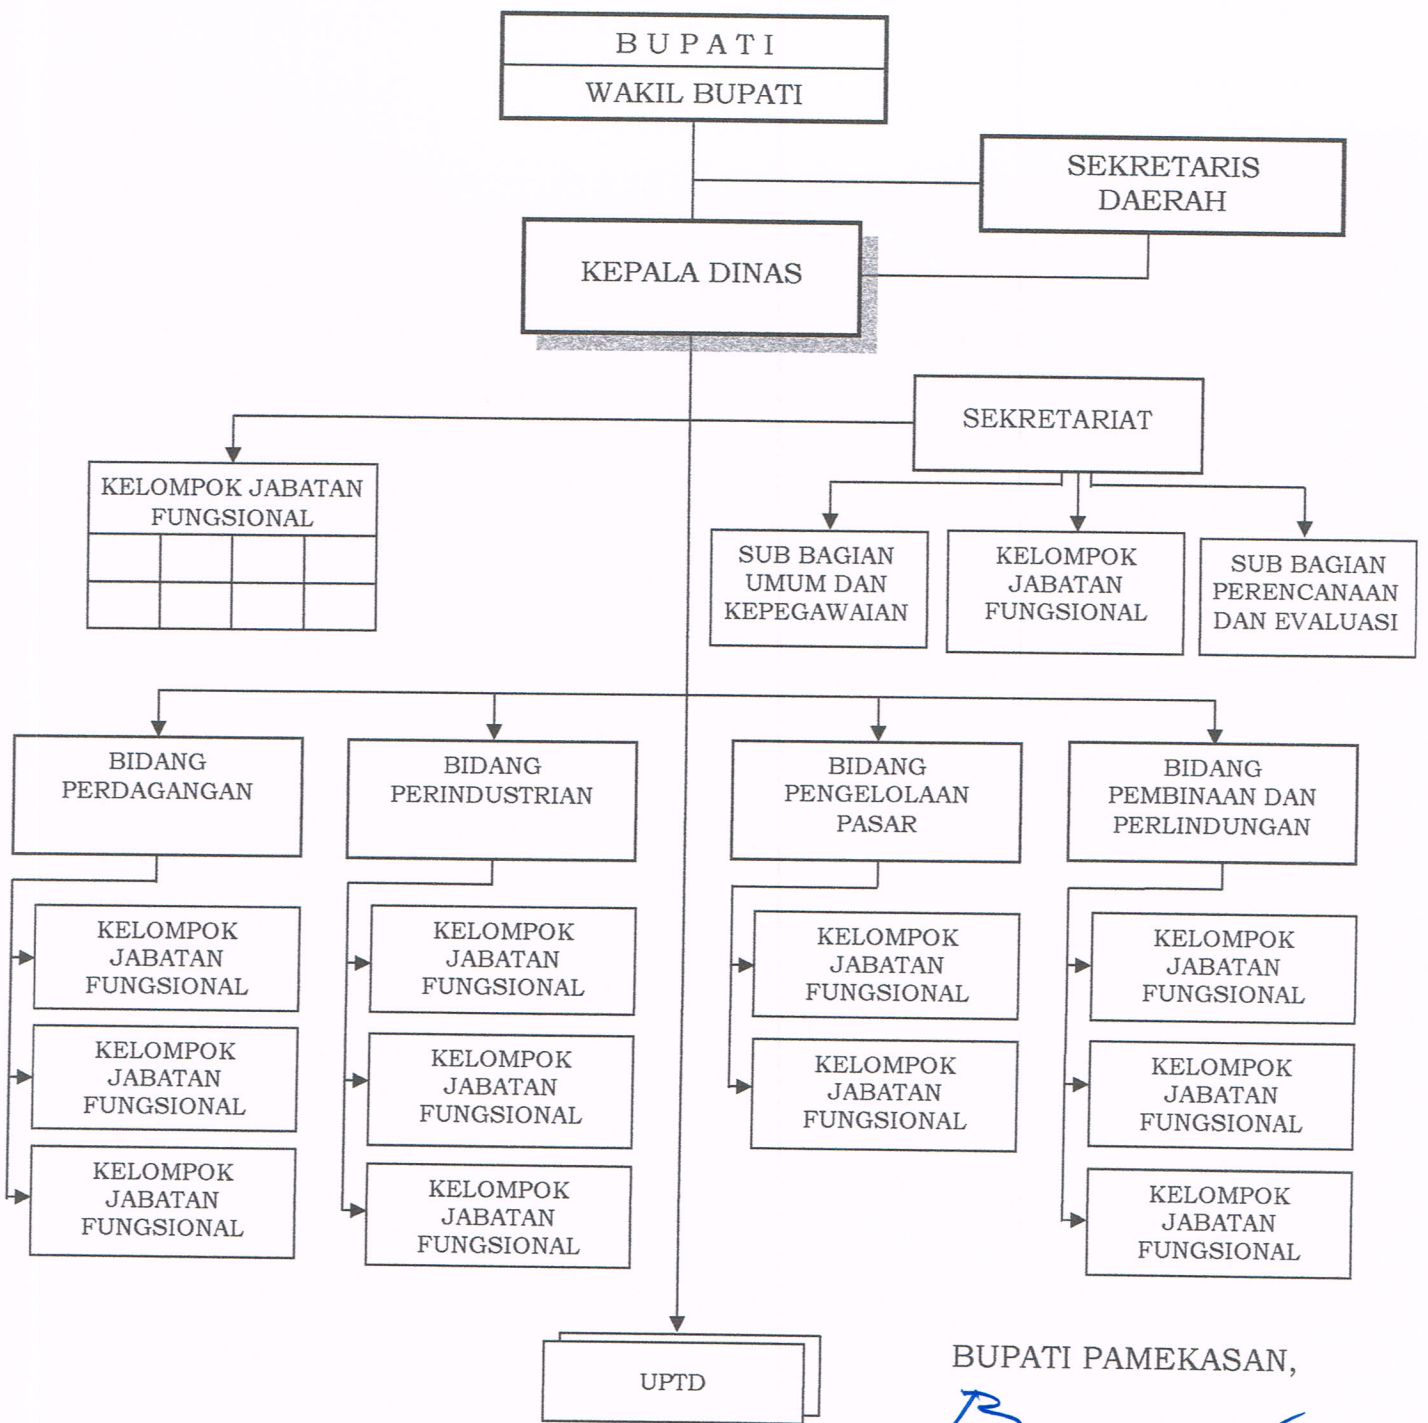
BUPATI
WAKIL BUPATI

SEKRETARIS DAERAH

KEPALA DINAS

SEKRETARIAT

KELOMPOK JABATAN FUNGSIONAL

SUB BAGIAN UMUM DAN KEPEGAWAIAN

KELOMPOK JABATAN FUNGSIONAL

SUB BAGIAN PERENCANAAN DAN EVALUASI

BIDANG PERDAGANGAN

KELOMPOK JABATAN FUNGSIONAL

KELOMPOK JABATAN FUNGSIONAL

KELOMPOK JABATAN FUNGSIONAL

BIDANG PERINDUSTRIAN

KELOMPOK JABATAN FUNGSIONAL

KELOMPOK JABATAN FUNGSIONAL

KELOMPOK JABATAN FUNGSIONAL

BIDANG PENGELOLAAN PASAR

KELOMPOK JABATAN FUNGSIONAL

KELOMPOK JABATAN FUNGSIONAL

BIDANG PEMBINAAN DAN PERLINDUNGAN

KELOMPOK JABATAN FUNGSIONAL

KELOMPOK JABATAN FUNGSIONAL

KELOMPOK JABATAN FUNGSIONAL

UPTD

BUPATI PAMEKASAN,